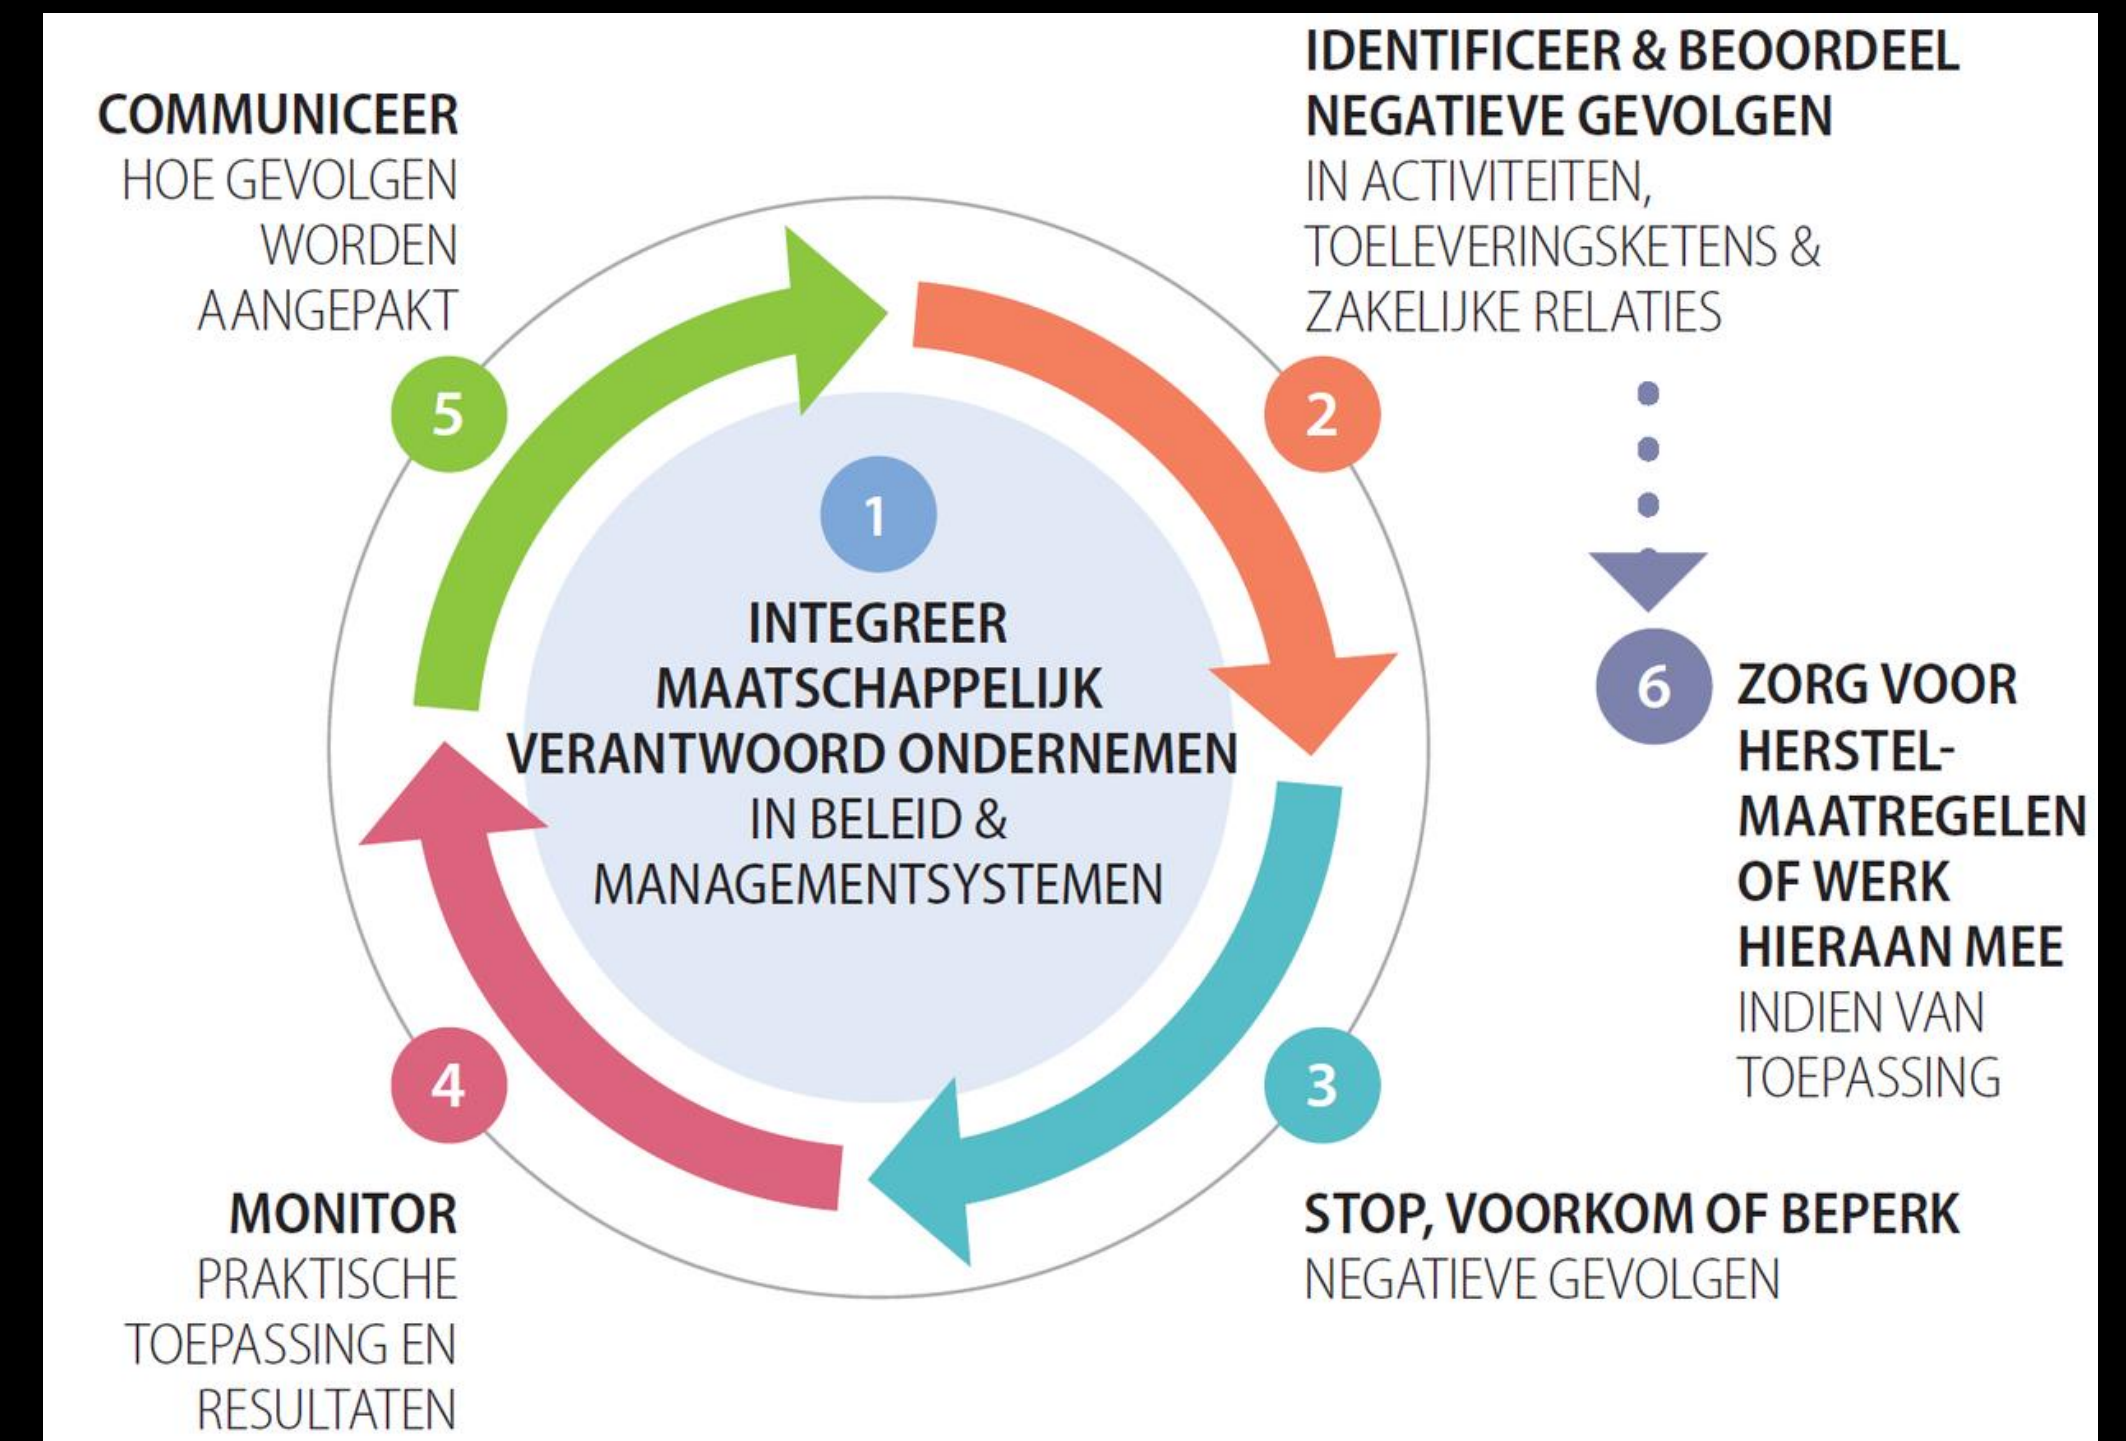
COMMUNICEER
HOE GEVOLGEN WORDEN AANGEPAKT

IDENTIFICEER & BEOORDEEL NEGATIEVE GEVOLGEN
IN ACTIVITEITEN, TOELEVERINGSKETENS & ZAKELIJKE RELATIES

5

2

1

INTEGREER MAATSCHAPPELIJK VERANTWOORD ONDERNEMEN
IN BELEID & MANAGEMENTSYSTEMEN

6

ZORG VOOR HERSTELMAATREGELEN OF WERK HIERAAN MEE
INDIEN VAN TOEPASSING

4

3

MONITOR
PRAKTISCHE TOEPASSING EN RESULTATEN

STOP, VOORKOM OF BEPERK
NEGATIEVE GEVOLGEN